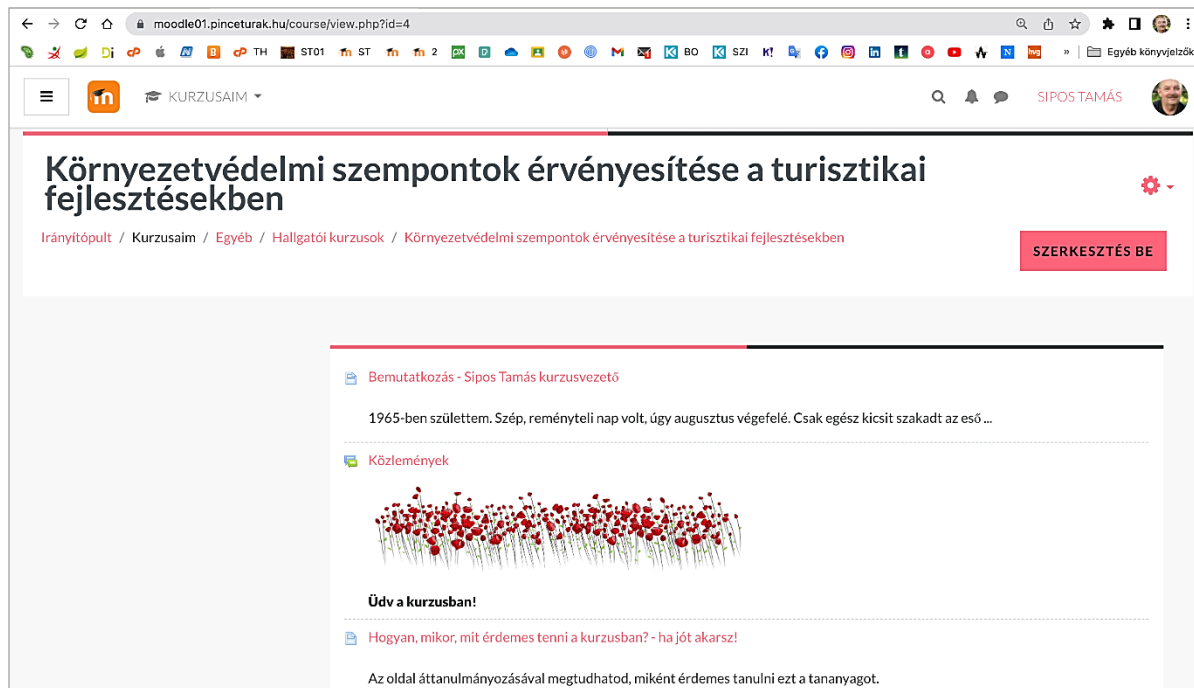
moodle01.pinceturak.hu/course/view.php?id=4

Di TH ST01 ST 2 BO SZI K! hvg » Egyéb könyvjelzők

KURZUSAIM

SIPOS TAMÁS

Környezetvédelmi szempontok érvényesítése a turisztikai fejlesztésekben

Irányítópult / Kurzusaim / Egyéb / Hallgatói kurzusok / Környezetvédelmi szempontok érvényesítése a turisztikai fejlesztésekben

SZERKESZTÉS BE

Bemutatkozás - Sipos Tamás kurzusvezető

1965-ben születtem. Szép, reményteli nap volt, úgy augusztus végefelé. Csak egész kicsit szakadt az eső ...

Közlemények

Üdv a kurzusban!

Hogyan, mikor, mit érdemes tenni a kurzusban? - ha jót akarsz!

Az oldal áttanulmányozásával megtudhatod, miként érdemes tanulni ezt a tananyagot.